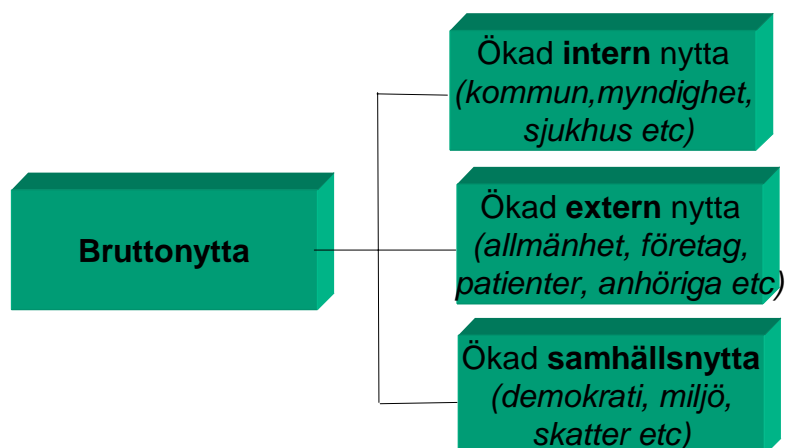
**Bruttonytta**

Ökad **intern** nytta *(kommun,myndighet, sjukhus etc)*

Ökad **extern** nytta *(allmänhet, företag, patienter, anhöriga etc)*

Ökad **samhällsnytta** *(demokrati, miljö, skatter etc)*